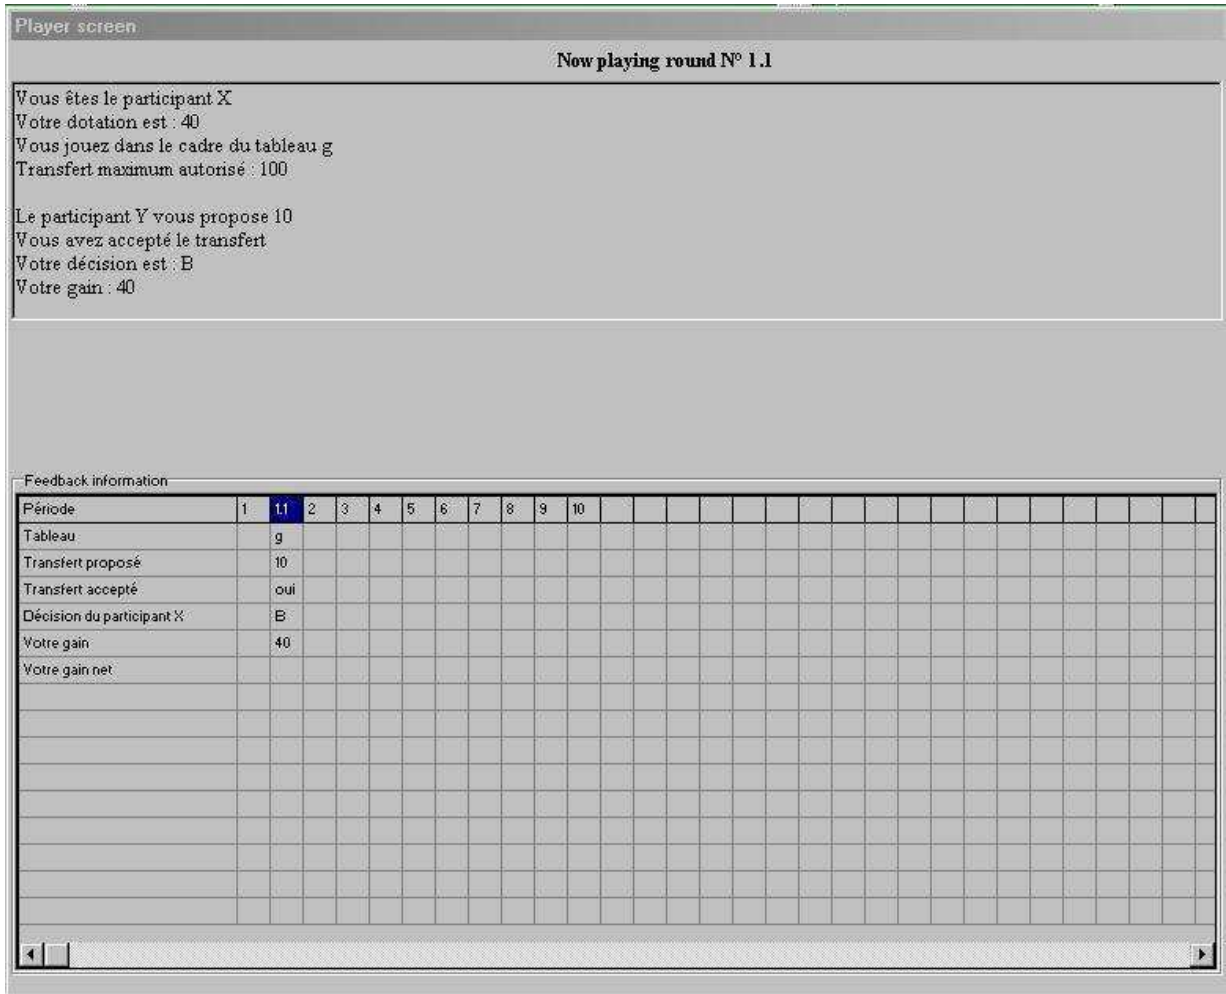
Player screen

Now playing round N° 1.1

Vous êtes le participant X
Votre dotation est : 40
Vous jouez dans le cadre du tableau g
Transfert maximum autorisé : 100

Le participant Y vous propose 10
Vous avez accepté le transfert
Votre décision est : B
Votre gain : 40

Feedback information

| Période | 1 | 1.1 | 2 | 3 | 4 | 5 | 6 | 7 | 8 | 9 | 10 |
|---|---|---|---|---|---|---|---|---|---|---|---|
| Tableau | | g | | | | | | | | | |
| Transfert proposé | | 10 | | | | | | | | | |
| Transfert accepté | | oui | | | | | | | | | |
| Décision du participant X | | B | | | | | | | | | |
| Votre gain | | 40 | | | | | | | | | |
| Votre gain net | | | | | | | | | | | |